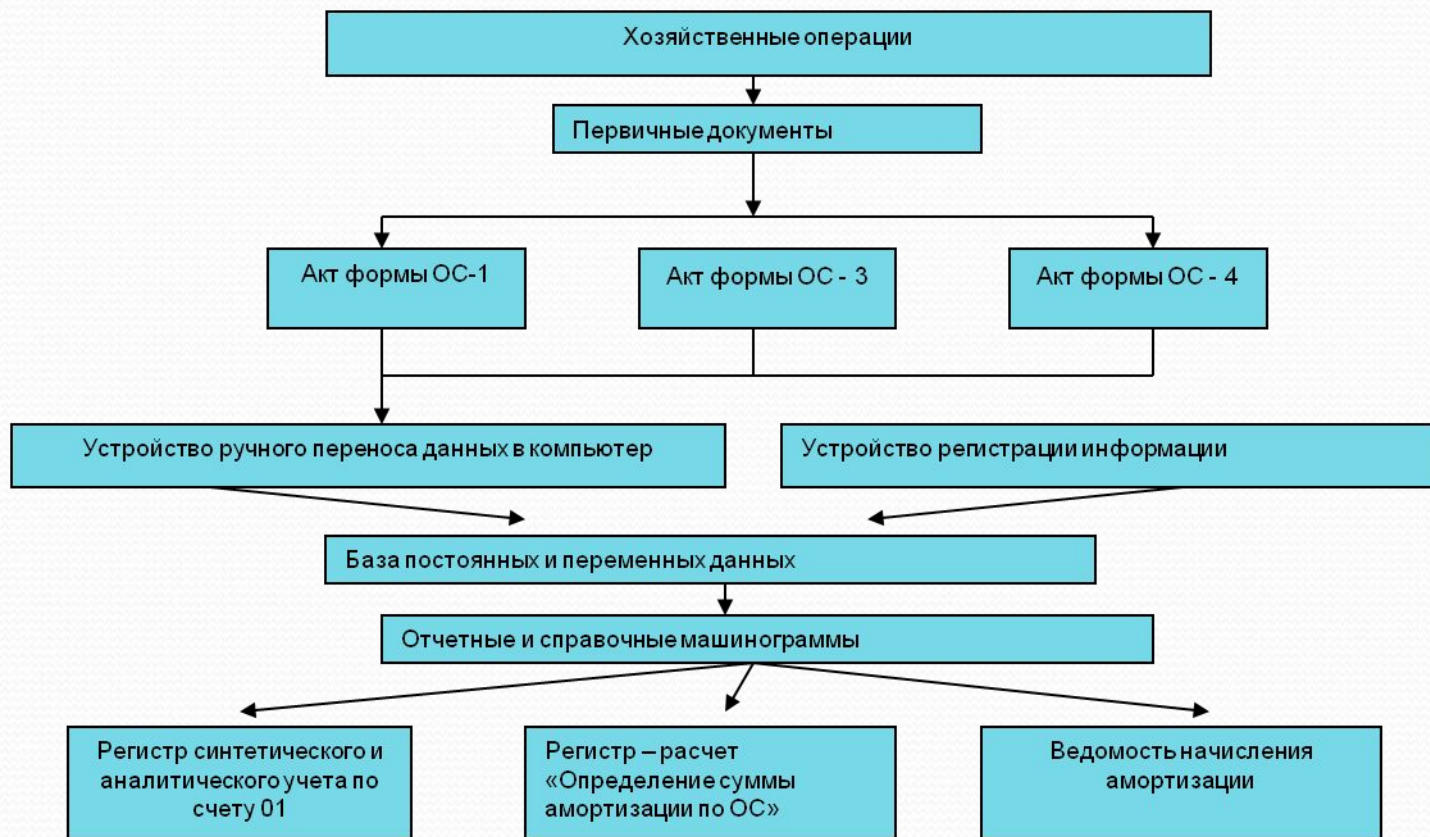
Хозяйственные операции

Первичные документы

Акт формы ОС-1

Акт формы ОС - 3

Акт формы ОС - 4

Устройство ручного переноса данных в компьютер

Устройство регистрации информации

База постоянных и переменных данных

Отчетные и справочные машинограммы

Регистр синтетического и аналитического учета по счету 01

Регистр – расчет «Определение суммы амортизации по ОС»

Ведомость начисления амортизации